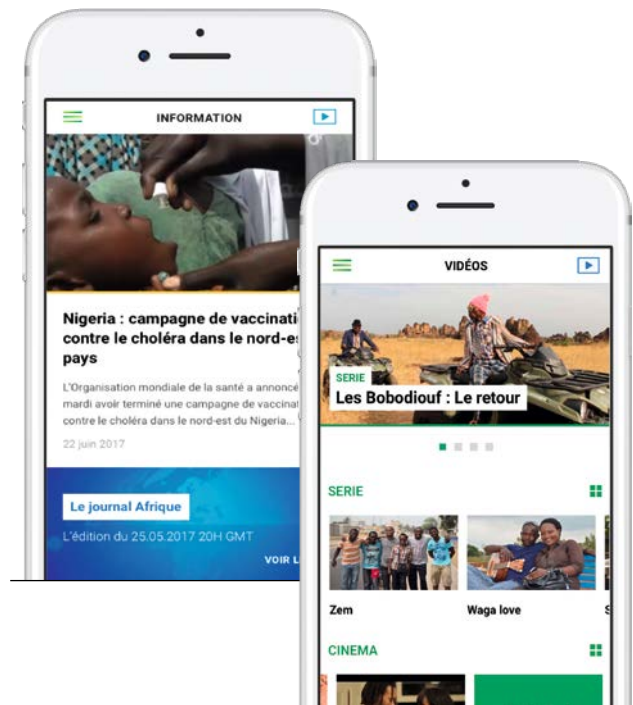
INFORMATION

Nigeria : campagne de vaccinati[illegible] contre le choléra dans le nord-es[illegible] pays

L'Organisation mondiale de la santé a annoncé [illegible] mardi avoir terminé une campagne de vaccinat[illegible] contre le choléra dans le nord-est du Nigeria...

22 juin 2017

Le journal Afrique

L'édition du 25.05.2017 20H GMT

VOIR L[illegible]

VIDÉOS

SERIE
Les Bobodiouf : Le retour

SERIE

Zem

Waga love

CINEMA